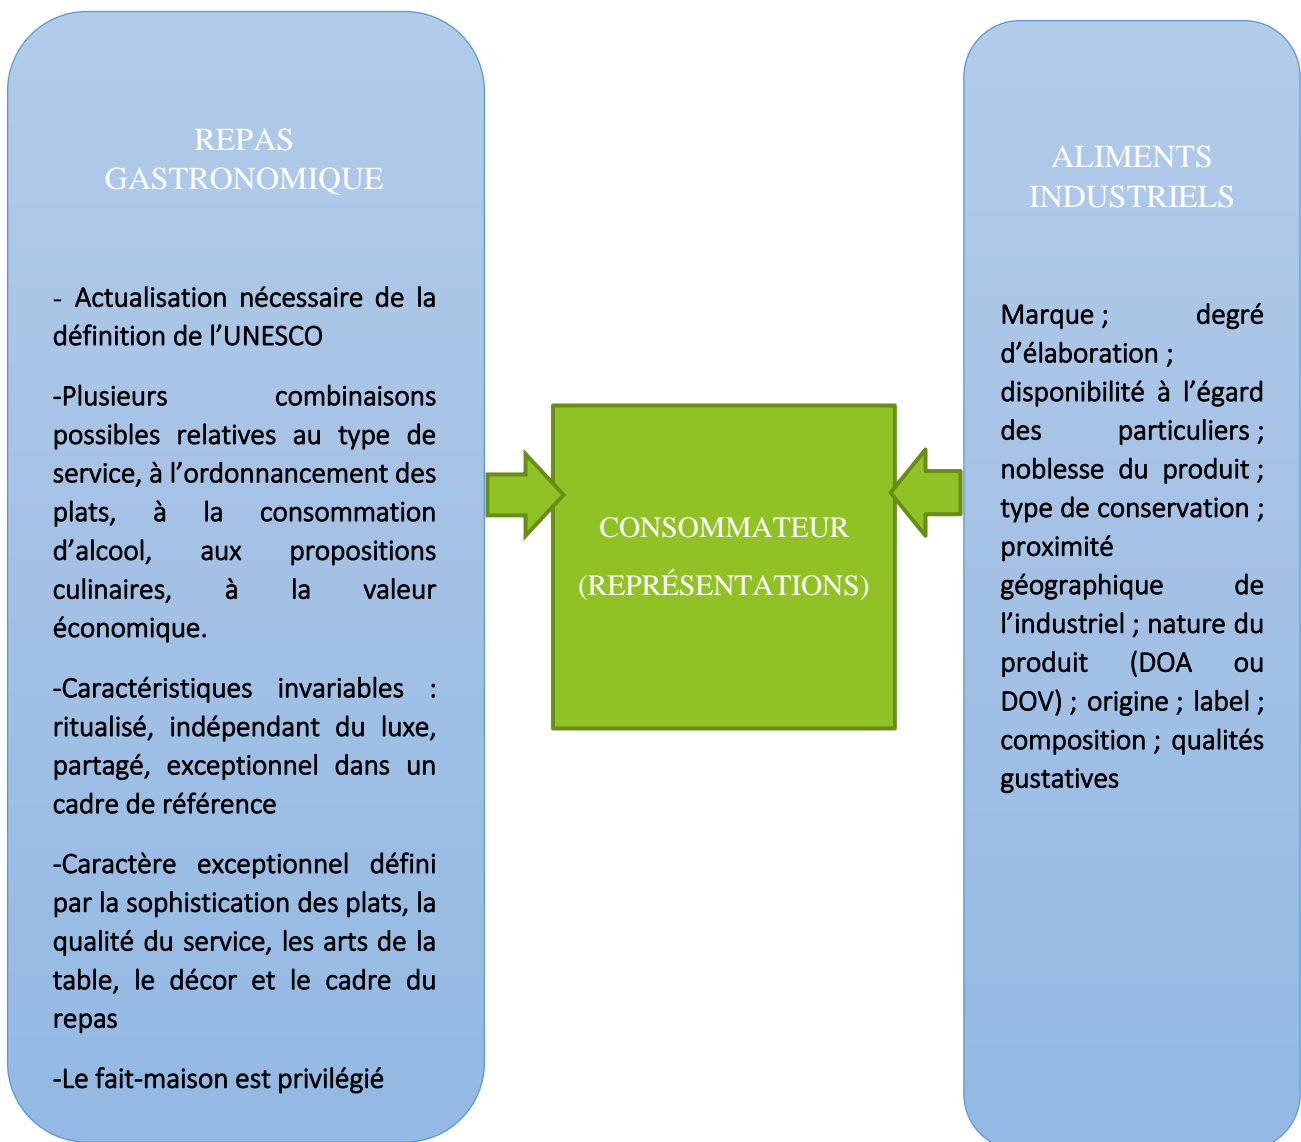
REPAS GASTRONOMIQUE

- Actualisation nécessaire de la définition de l'UNESCO

-Plusieurs combinaisons possibles relatives au type de service, à l'ordonnancement des plats, à la consommation d'alcool, aux propositions culinaires, à la valeur économique.

-Caractéristiques invariables : ritualisé, indépendant du luxe, partagé, exceptionnel dans un cadre de référence

-Caractère exceptionnel défini par la sophistication des plats, la qualité du service, les arts de la table, le décor et le cadre du repas

-Le fait-maison est privilégié

CONSOMMATEUR (REPRÉSENTATIONS)

ALIMENTS INDUSTRIELS

Marque ; degré d'élaboration ; disponibilité à l'égard des particuliers ; noblesse du produit ; type de conservation ; proximité géographique de l'industriel ; nature du produit (DOA ou DOV) ; origine ; label ; composition ; qualités gustatives